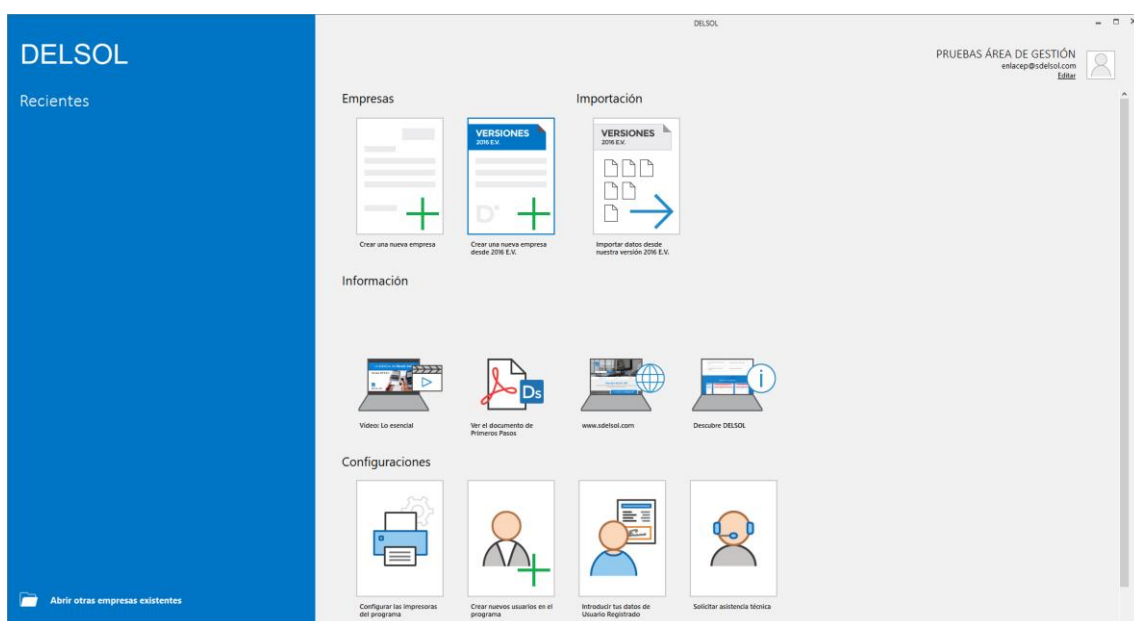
DELSOL

Recientes

Abrir otras empresas existentes

DELSOL

PRUEBAS ÁREA DE GESTIÓN
enlacep@sdelsol.com
Editar

Empresas

Crear una nueva empresa

VERSIONES
2016 E.V.

Crear una nueva empresa desde 2016 E.V.

Importación

VERSIONES
2016 E.V.

Importar datos desde nuestra versión 2016 E.V.

Información

Video: Lo esencial

Ds

Ver el documento de Primeros Pasos

www.sdelsol.com

Descubre DELSOL

Configuraciones

Configurar las impresoras del programa

Crear nuevos usuarios en el programa

Introducir tus datos de Usuario Registrado

Solicitar asistencia técnica